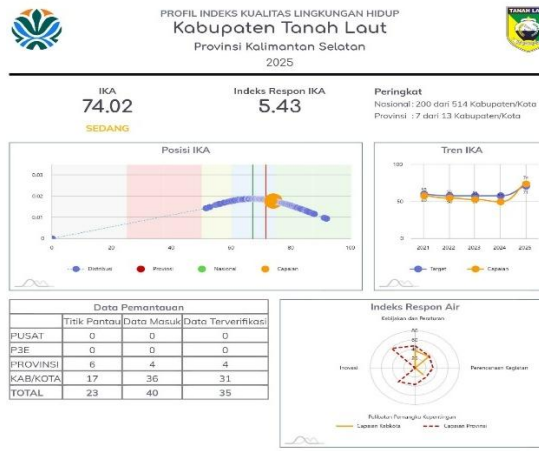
PROFIL INDEKS KUALITAS LINGKUNGAN HIDUP
Kabupaten Tanah Laut
Provinsi Kalimantan Selatan
2025

TANAH LA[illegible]

IKA
74.02
SEDANG

Indeks Respon IKA
5.43

Peringkat
Nasional : 200 dari 514 Kabupaten/Kota
Provinsi : 7 dari 13 Kabupaten/Kota

Posisi IKA

0.03
0.02
0.01
0
0
20
40
60
80
100

Distribusi
Provinsi
Nasional
Capaian

Tren IKA

100
50
0
2021
2022
2023
2024
2025

Target
Capaian

Data Pemantauan

| | Titik Pantau | Data Masuk | Data Terverifikasi |
|---|---|---|---|
| PUSAT | 0 | 0 | 0 |
| P3E | 0 | 0 | 0 |
| PROVINSI | 6 | 4 | 4 |
| KAB/KOTA | 17 | 36 | 31 |
| TOTAL | 23 | 40 | 35 |

Indeks Respon Air
Kebijakan dan Peraturan
Inovasi
Perencanaan Kegiatan
Pelibatan Pemangku Kepentingan
Capaian Kab/Kota
Capaian Provinsi